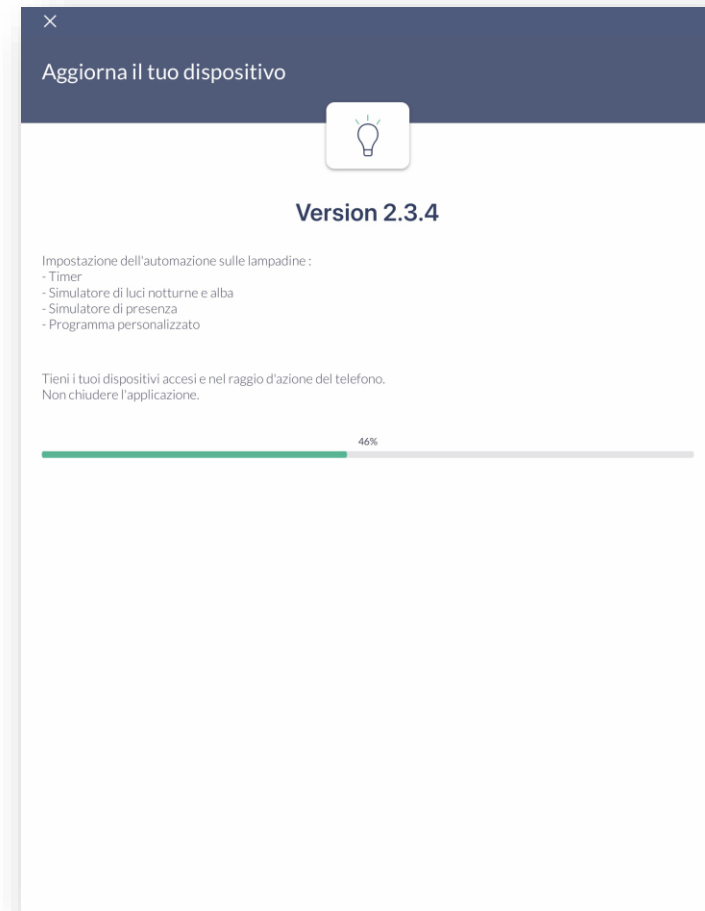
×

Aggiorna il tuo dispositivo

Version 2.3.4

Impostazione dell'automazione sulle lampadine :
- Timer
- Simulatore di luci notturne e alba
- Simulatore di presenza
- Programma personalizzato

Tieni i tuoi dispositivi accesi e nel raggio d'azione del telefono.
Non chiudere l'applicazione.

46%